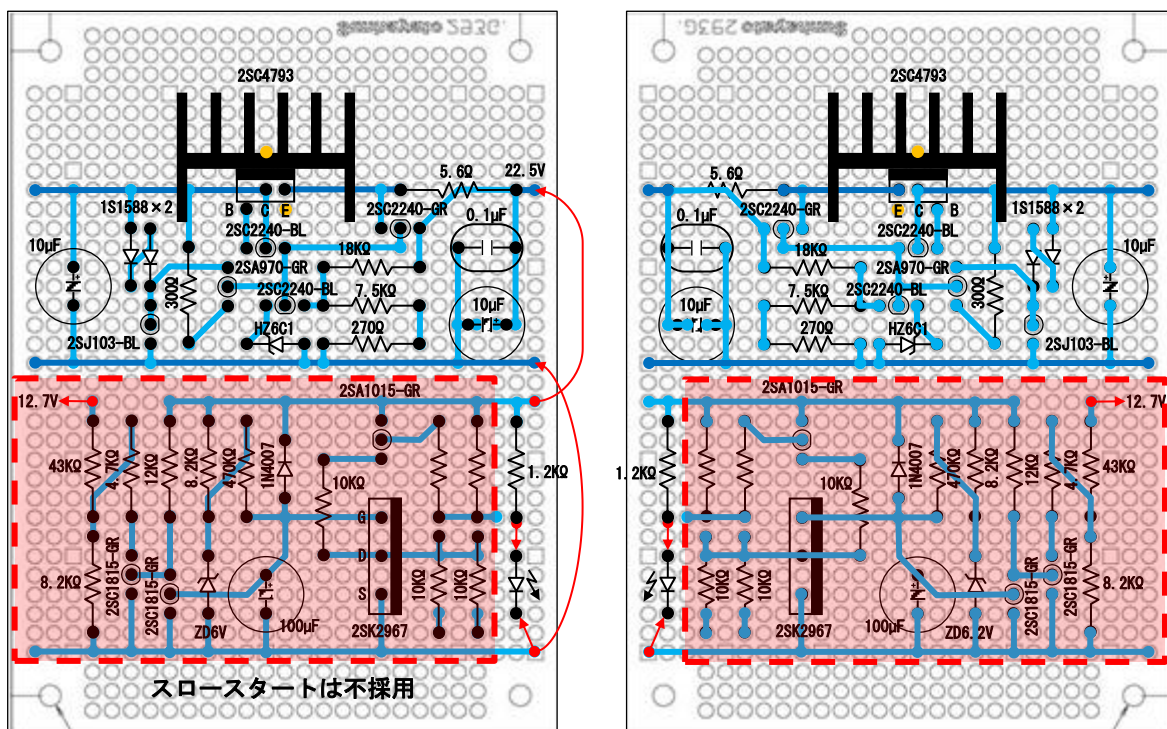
Sunhayato 2936

2SC4793

B C E

5.6Ω 22.5V

1S1588×2

2SC2240-GR

2SC2240-BL

0.1μF

10μF

18KΩ

2SA970-GR

300Ω

2SC2240-BL

7.5KΩ

10μF

HZ6C1

270Ω

2SJ103-BL

2SA1015-GR

12.7V

43KΩ 4.7KΩ 12KΩ 8.2KΩ 470KΩ 1N4007

10KΩ

1.2KΩ

G

D

S

8.2KΩ

2SC1815-GR

2SC1815-GR

ZD6V

100μF

10KΩ 10KΩ 10KΩ

2SK2967

スロースタートは不採用

Sunhayato 2936

2SC4793

5.6Ω

E C B

0.1μF

2SC2240-GR

2SC2240-BL

1S1588×2

10μF

18KΩ

2SA970-GR

10μF

7.5KΩ

2SC2240-BL

300Ω

270Ω

HZ6C1

2SJ103-BL

2SA1015-GR

12.7V

1.2KΩ

10KΩ

1N4007 470KΩ 8.2KΩ 12KΩ 4.7KΩ 43KΩ

10KΩ 10KΩ

2SK2967

100μF

ZD6.2V

2SC1815-GR

2SC1815-GR

8.2KΩ